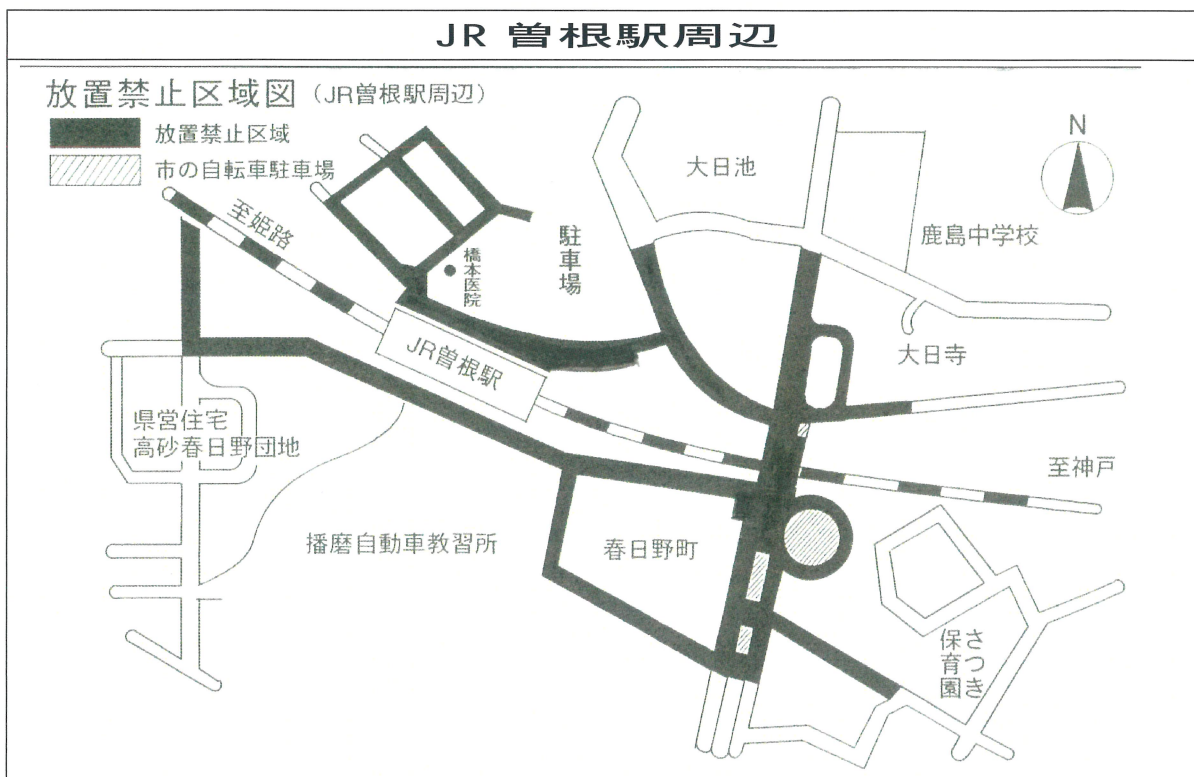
JR 曽根駅周辺

放置禁止区域図（JR曽根駅周辺）
放置禁止区域
市の自転車駐車場

至姫路
橋本医院
駐車場
大日池
鹿島中学校
N
大日寺
JR曽根駅
県営住宅
高砂春日野団地
至神戸
播磨自動車教習所
春日野町
さつき保育園